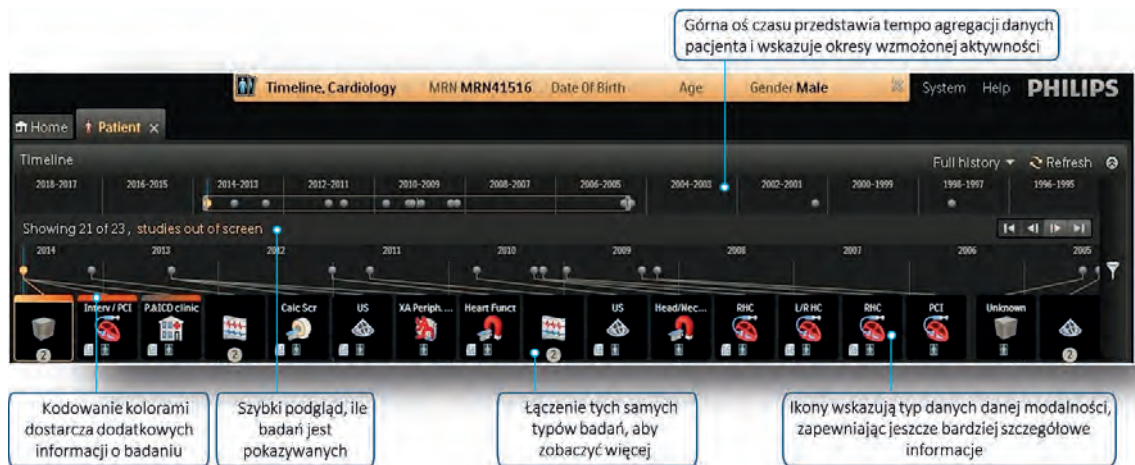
Górna oś czasu przedstawia tempo agregacji danych pacjenta i wskazuje okresy wzmożonej aktywności

Timeline, Cardiology MRN MRN41516 Date Of Birth Age Gender Male System Help PHILIPS

Home Patient ×

Timeline

Full history ▾ Refresh

2018-2017 2016-2015 2014-2013 2012-2011 2010-2009 2008-2007 2006-2005 2004-2003 2002-2001 2000-1999 1998-1997 1996-1995

Showing 21 of 23 , studies out of screen

2014 2013 2012 2011 2010 2009 2008 2007 2006 2005

2 Interv / PCI P.AICD clinic 2 Calc Scr US XA Periph... Heart Funct 2 US Head/Nec... RHC L/R HC RHC PCI Unknown 2

Kodowanie kolorami dostarcza dodatkowych informacji o badaniu

Szybki podgląd, ile badań jest pokazywanych

Łączenie tych samych typów badań, aby zobaczyć więcej

Ikony wskazują typ danych danej modalności, zapewniając jeszcze bardziej szczegółowe informacje